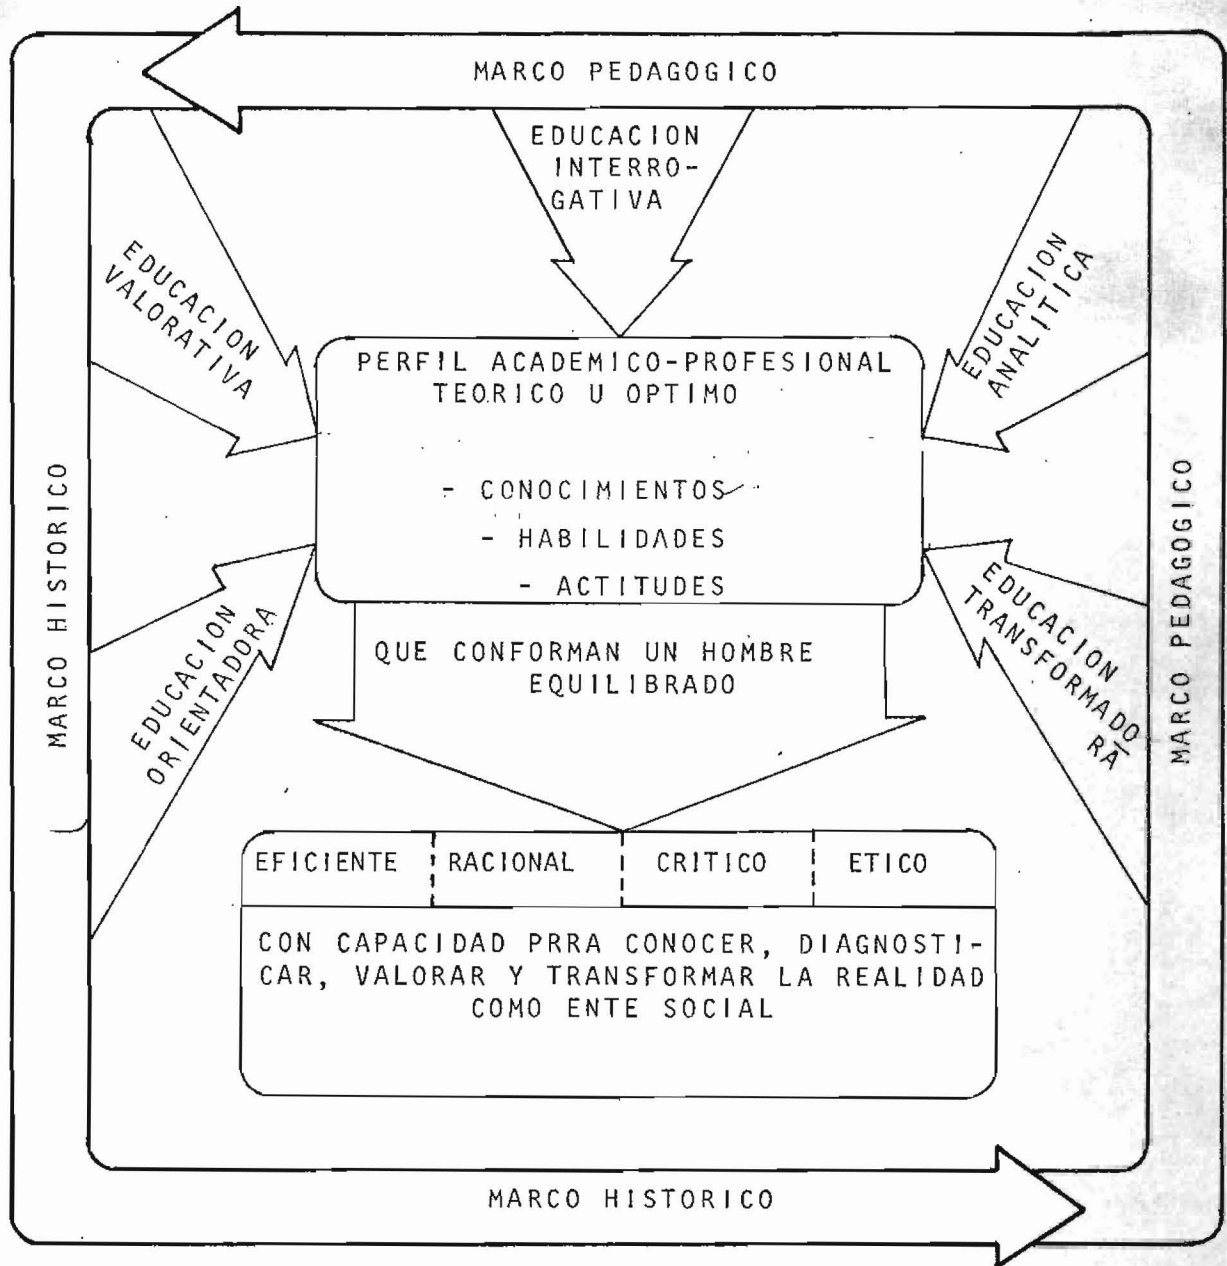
MARCO PEDAGOGICO

EDUCACION INTERROGATIVA

EDUCACION VALORATIVA

EDUCACION ANALITICA

PERFIL ACADEMICO-PROFESIONAL TEORICO U OPTIMO

- CONOCIMIENTOS
- HABILIDADES
- ACTITUDES

MARCO HISTORICO

MARCO PEDAGOGICO

EDUCACION ORIENTADORA

EDUCACION TRANSFORMADORA

QUE CONFORMAN UN HOMBRE EQUILIBRADO

| EFICIENTE | RACIONAL | CRITICO | ETICO |
|---|---|---|---|

CON CAPACIDAD PRRA CONOCER, DIAGNOSTICAR, VALORAR Y TRANSFORMAR LA REALIDAD COMO ENTE SOCIAL

MARCO HISTORICO